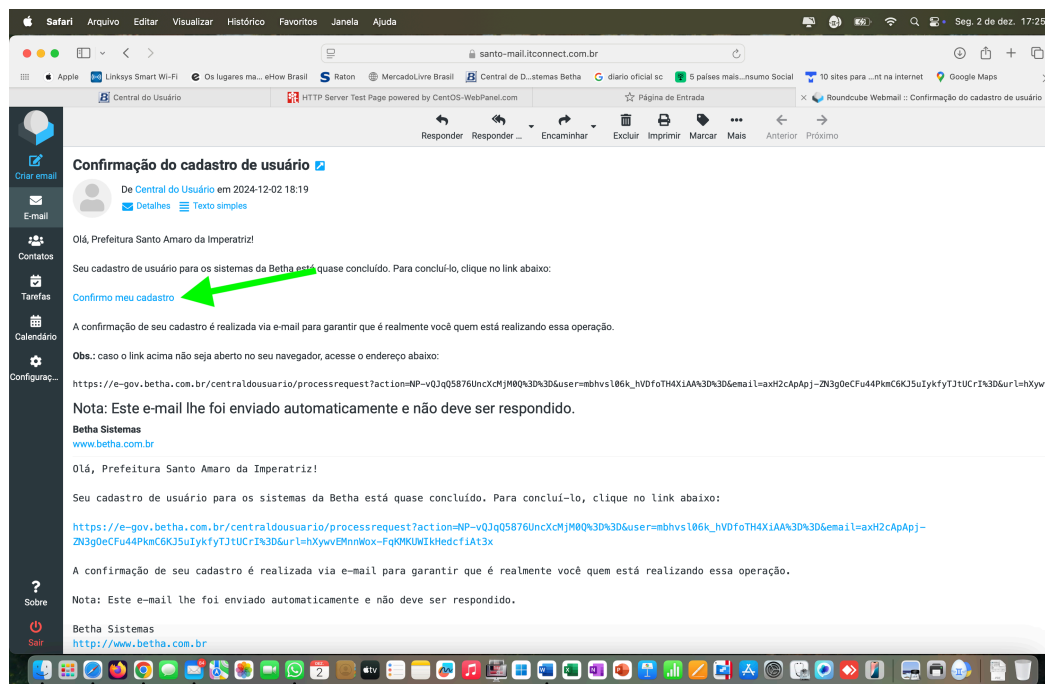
Safari Arquivo Editar Visualizar Histórico Favoritos Janela Ajuda

Seg. 2 de dez. 17:25

santo-mail.itconnect.com.br

Apple Linksys Smart Wi-Fi Os lugares ma... eHow Brasil Raton MercadoLivre Brasil Central de D...stemas Betha diario oficial sc 5 países mais...nsumo Social 10 sites para ...nt na internet Google Maps

Central do Usuário HTTP Server Test Page powered by CentOS-WebPanel.com Página de Entrada Roundcube Webmail :: Confirmação do cadastro de usuário

Responder Responder ... Encaminhar Excluir Imprimir Marcar Mais Anterior Próximo

Criar email
E-mail
Contatos
Tarefas
Calendário
Configuraç...

Confirmação do cadastro de usuário

De Central do Usuário em 2024-12-02 18:19
Detalhes Texto simples

Olá, Prefeitura Santo Amaro da Imperatriz!

Seu cadastro de usuário para os sistemas da Betha está quase concluído. Para concluí-lo, clique no link abaixo:

Confirmo meu cadastro

A confirmação de seu cadastro é realizada via e-mail para garantir que é realmente você quem está realizando essa operação.

Obs.: caso o link acima não seja aberto no seu navegador, acesse o endereço abaixo:

https://e-gov.betha.com.br/centraldousuario/processrequest?action=NP-vQJqQ5876UncXcMjM0Q%3D%3D&user=mbhvsl06k_hVDfoTH4XiAA%3D%3D&email=axH2cApApj-ZN3gOeCFu44PkmC6KJ5uIykfyTJtUCrI%3D&url=hXyw

Nota: Este e-mail lhe foi enviado automaticamente e não deve ser respondido.

Betha Sistemas
www.betha.com.br

Olá, Prefeitura Santo Amaro da Imperatriz!

Seu cadastro de usuário para os sistemas da Betha está quase concluído. Para concluí-lo, clique no link abaixo:

https://e-gov.betha.com.br/centraldousuario/processrequest?action=NP-vQJqQ5876UncXcMjM0Q%3D%3D&user=mbhvsl06k_hVDfoTH4XiAA%3D%3D&email=axH2cApApj-ZN3gOeCFu44PkmC6KJ5uIykfyTJtUCrI%3D&url=hXywvEMnnWox-FqKMKUWIkHedcfiAt3x

A confirmação de seu cadastro é realizada via e-mail para garantir que é realmente você quem está realizando essa operação.

Nota: Este e-mail lhe foi enviado automaticamente e não deve ser respondido.

Betha Sistemas
http://www.betha.com.br

Sobre
Sair